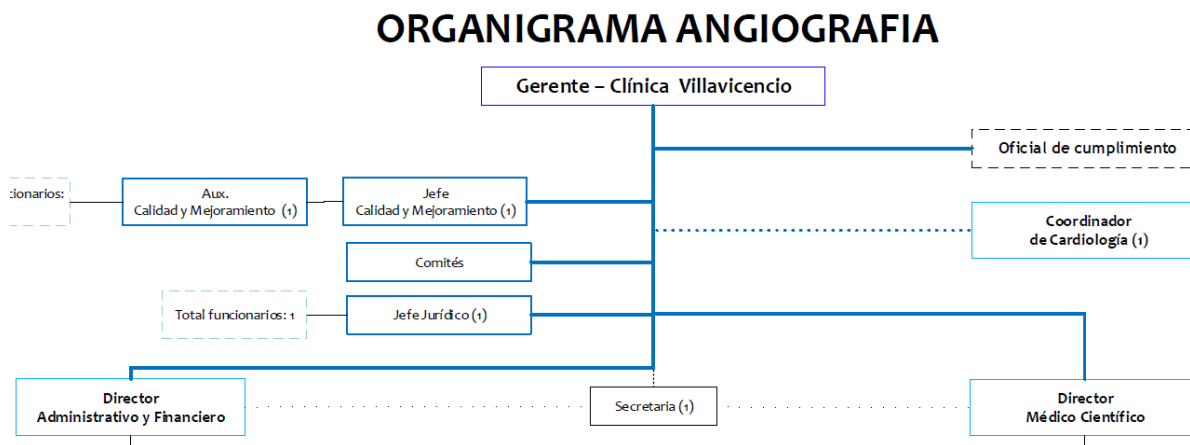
ORGANIGRAMA ANGIOGRAFIA

Gerente – Clínica Villavicencio

Oficial de cumplimiento

cionarios:

Aux.
Calidad y Mejoramiento (1)

Jefe
Calidad y Mejoramiento (1)

Coordinador
de Cardiología (1)

Comités

Total funcionarios: 1

Jefe Jurídico (1)

Director
Administrativo y Financiero

Secretaria (1)

Director
Médico Científico